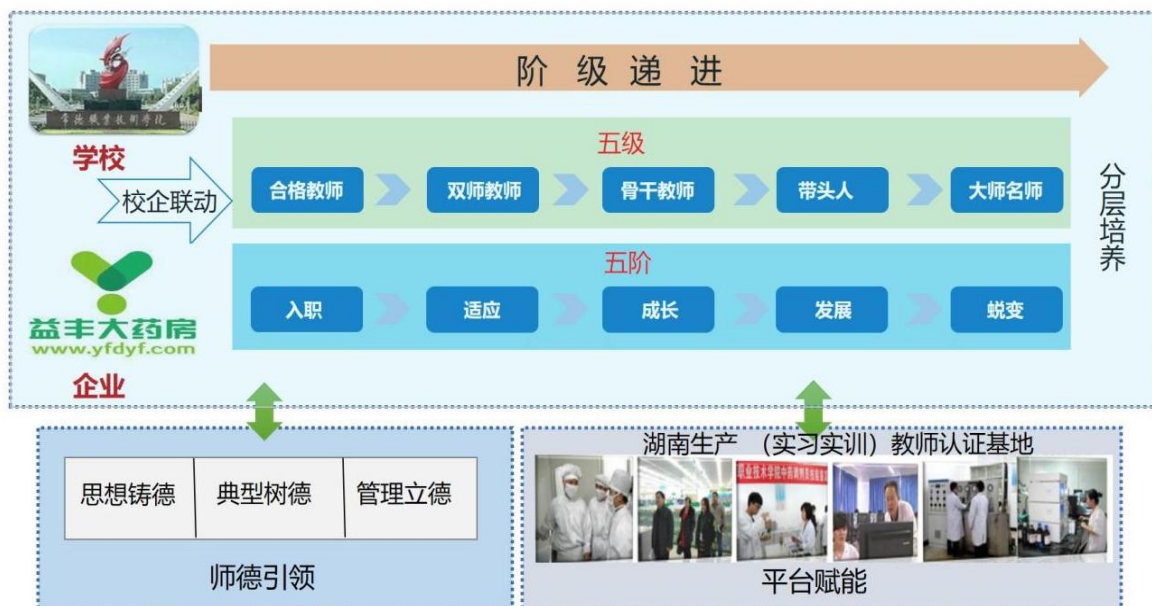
阶 级 递 进

学校

校企联动

五级

合格教师

双师教师

骨干教师

带头人

大师名师

五阶

入职

适应

成长

发展

蜕变

分层培养

益丰大药房
www.yfdyf.com

企业

思想铸德 | 典型树德 | 管理立德

师德引领

湖南生产 （实习实训）教师认证基地

平台赋能